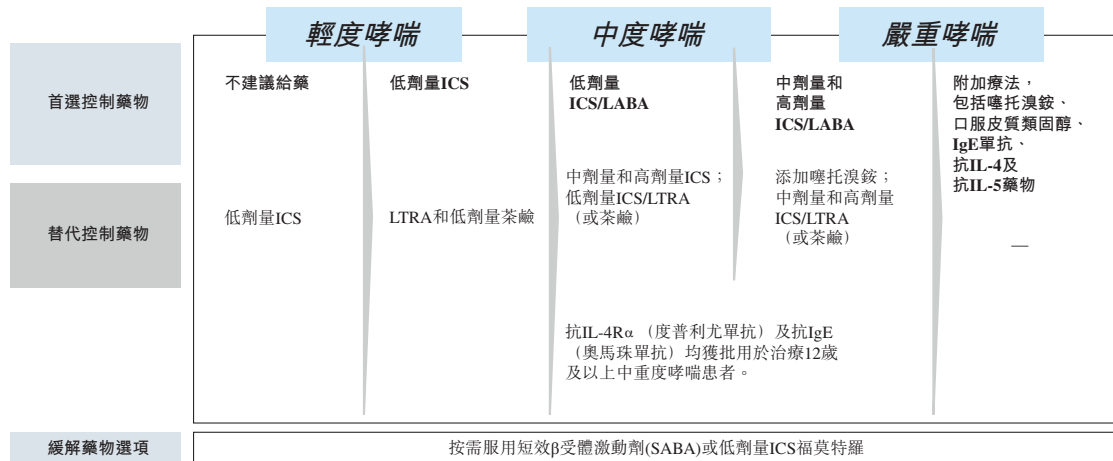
輕度哮喘 中度哮喘 嚴重哮喘

| | | | | | |
|---|---|---|---|---|---|
| 首選控制藥物 | 不建議給藥 | 低劑量ICS | 低劑量 ICS/LABA | 中劑量和 高劑量 ICS/LABA | 附加療法，包括噻托溴銨、口服皮質類固醇、IgE單抗、抗IL-4及抗IL-5藥物 |
| 替代控制藥物 | 低劑量ICS | LTRA和低劑量茶鹼 | 中劑量和高劑量ICS；低劑量ICS/LTRA（或茶鹼） | 添加噻托溴銨；中劑量和高劑量 ICS/LTRA（或茶鹼） | — |

抗IL-4Rα（度普利尤單抗）及抗IgE（奧馬珠單抗）均獲批用於治療12歲及以上中重度哮喘患者。

緩解藥物選項 按需服用短效β受體激動劑(SABA)或低劑量ICS福莫特羅